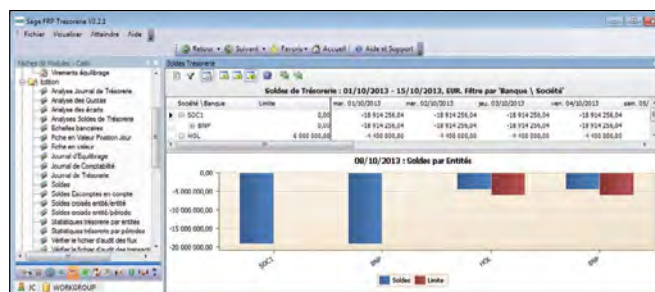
Sage FRP Trésorerie V3.2.1

Fichier Visualiser Atteindre Aide

Retour · Suivant · Favoris · Accueil · Aide et Support

Tâches de Modules - Cash

Virements équilibrage
Edition
Analyse Journal de Trésorerie
Analyse des Quotas
Analyse des écarts
Analyses Soldes de Trésorerie
Echelles bancaires
Fiche en Valeur Position Jour
Fiche en valeur
Journal d'Equilibrage
Journal de Comptabilité
Journal de Trésorerie
Soldes
Soldes Escomptes en compte
Soldes croisés entité/entité
Soldes croisés entité/période
Statistiques trésorerie par entités
Statistiques trésorerie par périodes
Vérifier le fichier d'audit des flux
Vérifier le fichier d'audit des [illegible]

JC WORKGROUP

Soldes Trésorerie

Soldes de Trésorerie : 01/10/2013 - 15/10/2013, EUR. Filtre par 'Banque \ Société'

| Société \ Banque | Limite | mar. 01/10/2013 | mer. 02/10/2013 | jeu. 03/10/2013 | ven. 04/10/2013 | sam. 05/ |
|---|---|---|---|---|---|---|
| SOC1 | 0,00 | -18 914 256,04 | -18 914 256,04 | -18 914 256,04 | -18 914 256,04 | |
| BNP | 0,00 | -18 914 256,04 | -18 914 256,04 | -18 914 256,04 | -18 914 256,04 | |
| HOL | 6 000 000,00 | -4 900 000,00 | -4 900 000,00 | -4 900 000,00 | -4 900 000,00 | |

08/10/2013 : Soldes par Entités

0,00
-5 000 000,00
-10 000 000,00
-15 000 000,00
-20 000 000,00

SOC1
BNP
HOL
BNP

Soldes Limite